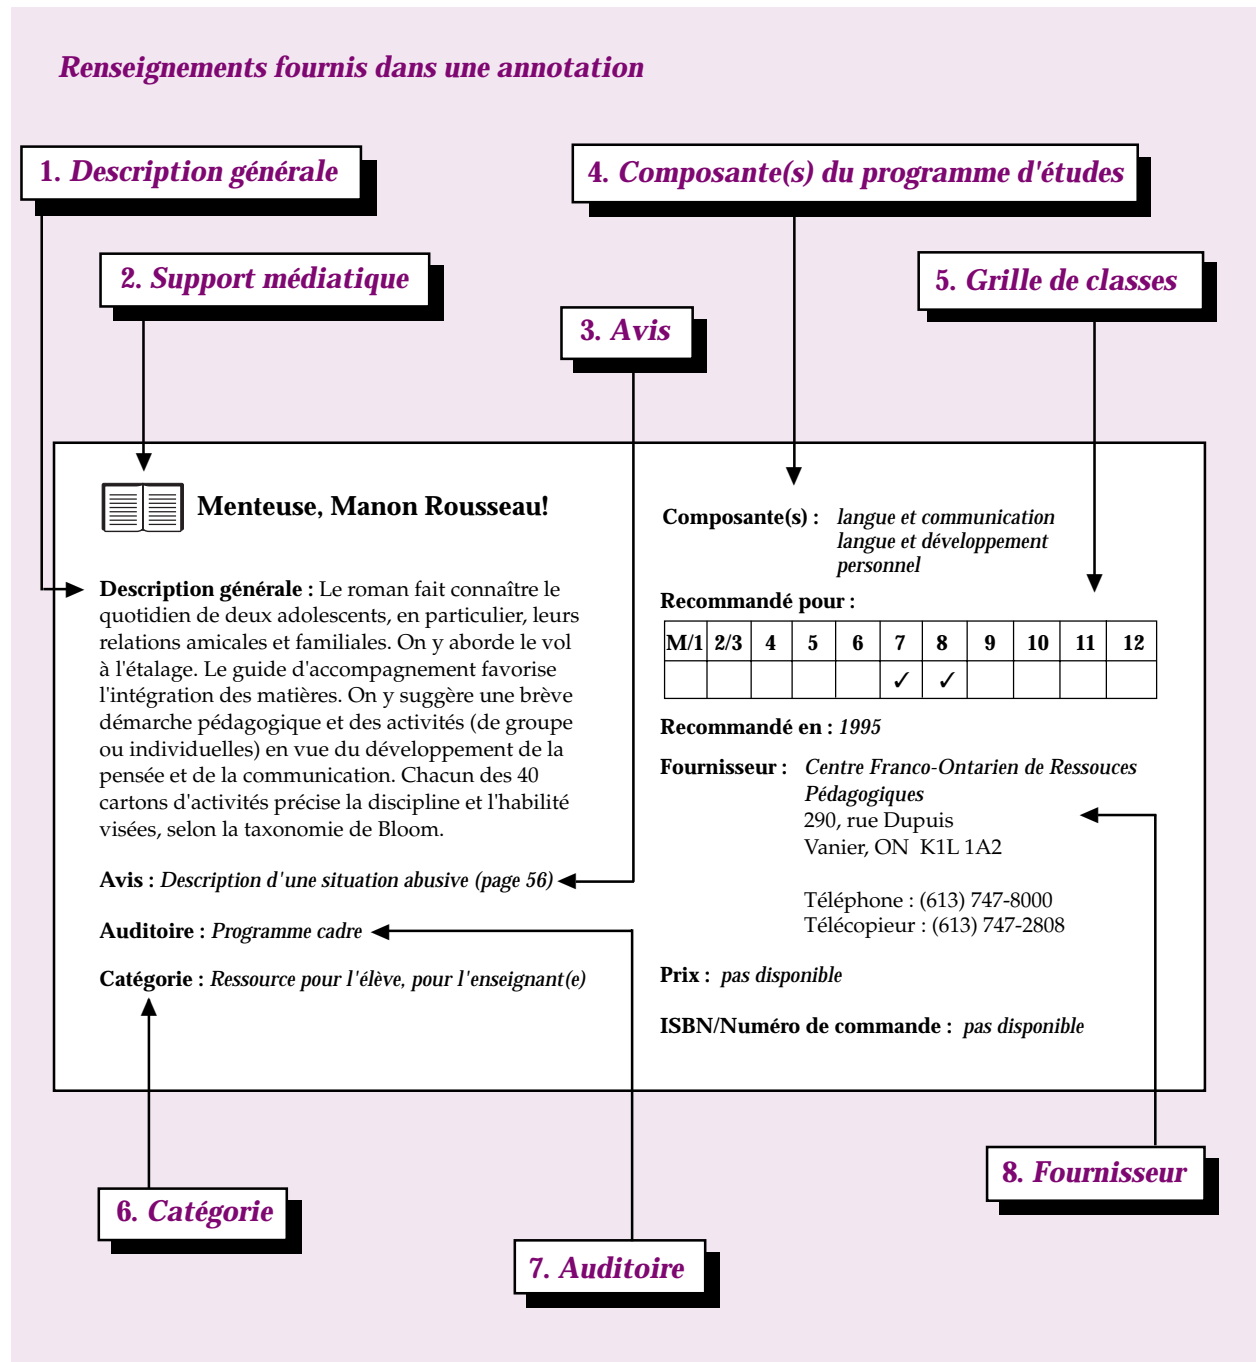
Renseignements fournis dans une annotation

1. Description générale

4. Composante(s) du programme d'études

2. Support médiatique

5. Grille de classes

3. Avis

Menteuse, Manon Rousseau!

Description générale : Le roman fait connaître le quotidien de deux adolescents, en particulier, leurs relations amicales et familiales. On y aborde le vol à l'étalage. Le guide d'accompagnement favorise l'intégration des matières. On y suggère une brève démarche pédagogique et des activités (de groupe ou individuelles) en vue du développement de la pensée et de la communication. Chacun des 40 cartons d'activités précise la discipline et l'habilité visées, selon la taxonomie de Bloom.

Avis : Description d'une situation abusive (page 56)

Auditoire : Programme cadre

Catégorie : Ressource pour l'élève, pour l'enseignant(e)

Composante(s) : langue et communication
langue et développement personnel

Recommandé pour :

| M/1 | 2/3 | 4 | 5 | 6 | 7 | 8 | 9 | 10 | 11 | 12 |
|---|---|---|---|---|---|---|---|---|---|---|
| | | | | | ✓ | ✓ | | | | |

Recommandé en : 1995

Fournisseur : Centre Franco-Ontarien de Ressouces Pédagogiques
290, rue Dupuis
Vanier, ON K1L 1A2

Téléphone : (613) 747-8000
Télécopieur : (613) 747-2808

Prix : pas disponible

ISBN/Numéro de commande : pas disponible

8. Fournisseur

6. Catégorie

7. Auditoire